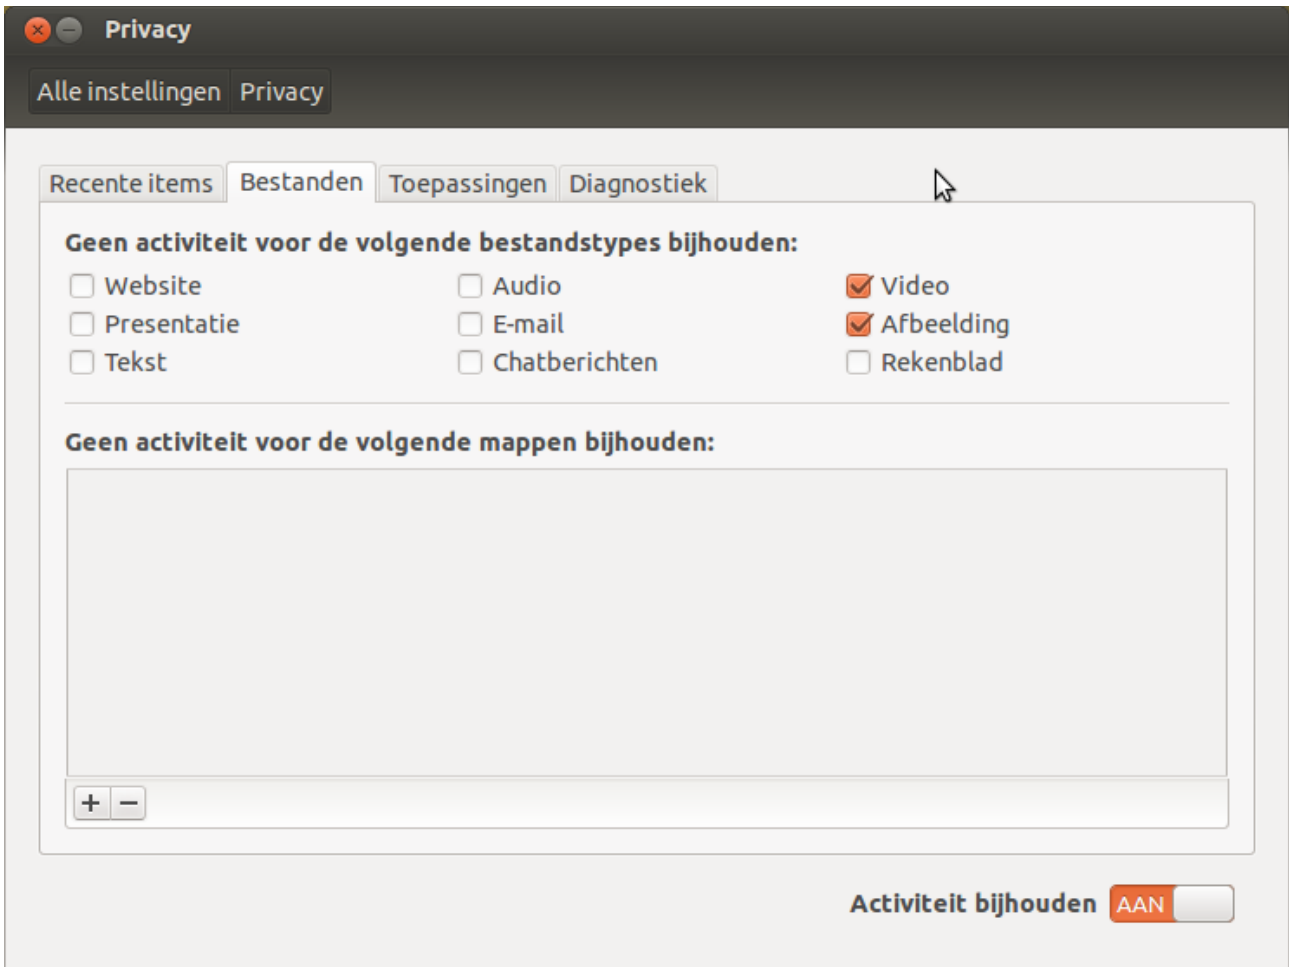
Privacy

Alle instellingen | Privacy

Recente items | Bestanden | Toepassingen | Diagnostiek

Geen activiteit voor de volgende bestandstypes bijhouden:

Website
Presentatie
Tekst
Audio
E-mail
Chatberichten
Video
Afbeelding
Rekenblad

Geen activiteit voor de volgende mappen bijhouden:

+ −

Activiteit bijhouden AAN